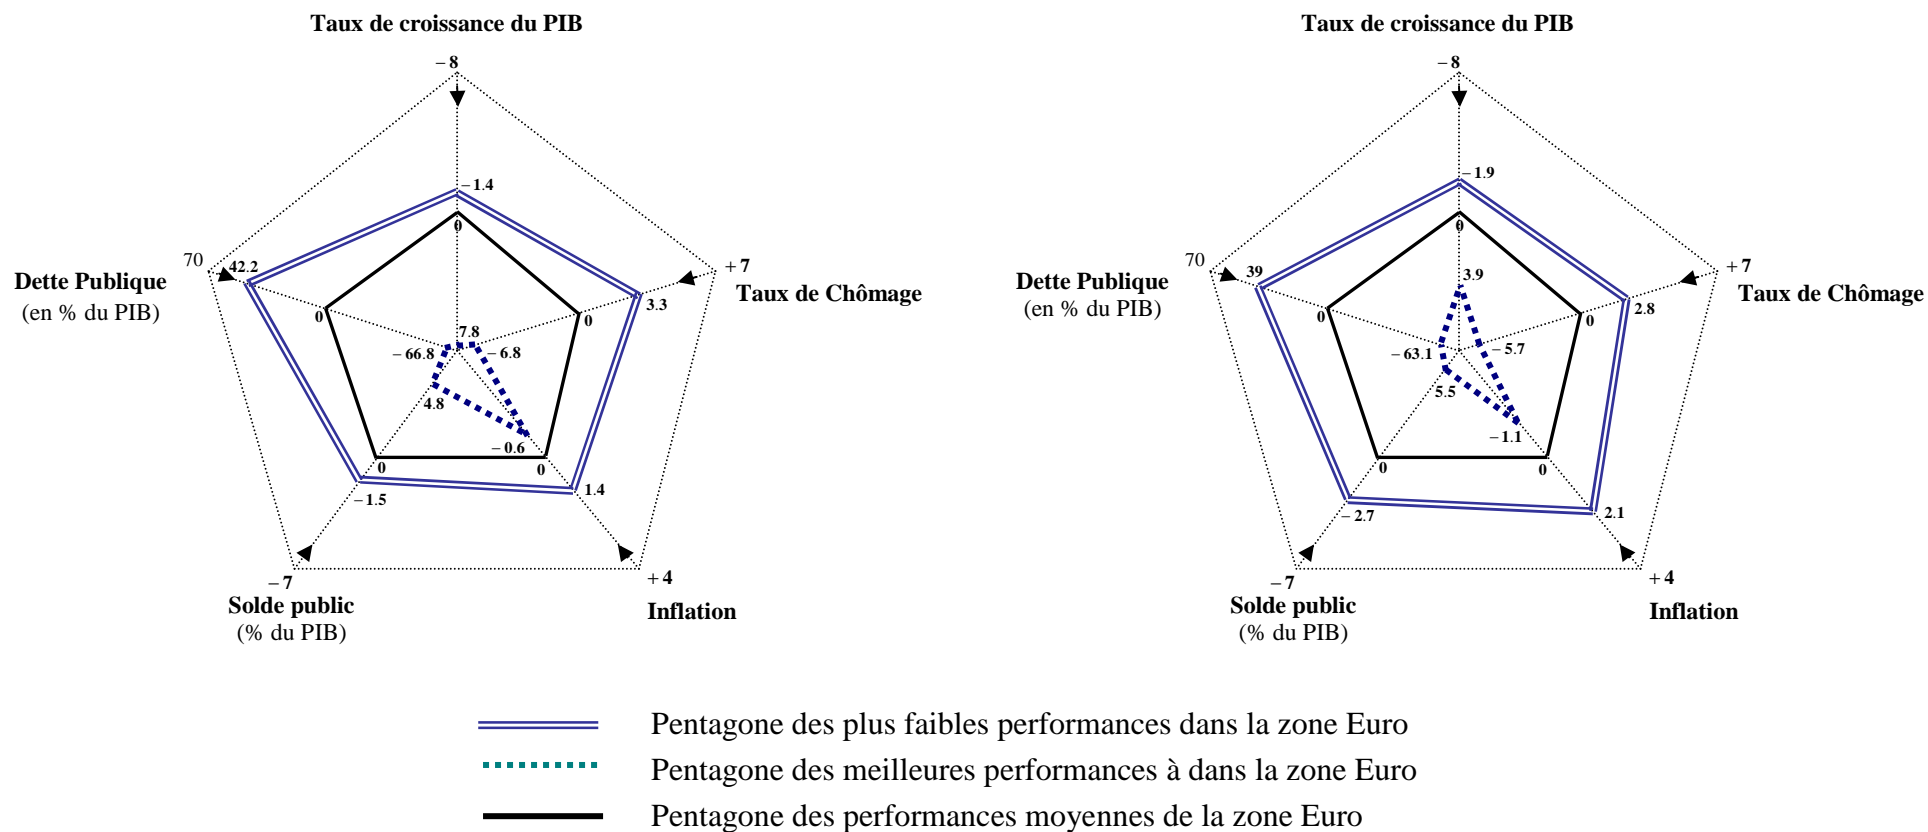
Taux de croissance du PIB
– 8
– 1.4
0
+ 7
Taux de Chômage
3.3
0
70
Dette Publique
(en % du PIB)
42.2
0
7.8
– 66.8
– 6.8
4.8
– 0.6
0
0
1.4
– 1.5
– 7
Solde public
(% du PIB)
+ 4
Inflation

Taux de croissance du PIB
– 8
– 1.9
0
3.9
+ 7
Taux de Chômage
2.8
0
70
Dette Publique
(en % du PIB)
39
0
– 63.1
– 5.7
5.5
– 1.1
0
0
2.1
– 2.7
– 7
Solde public
(% du PIB)
+ 4
Inflation

Pentagone des plus faibles performances dans la zone Euro
Pentagone des meilleures performances à dans la zone Euro
Pentagone des performances moyennes de la zone Euro